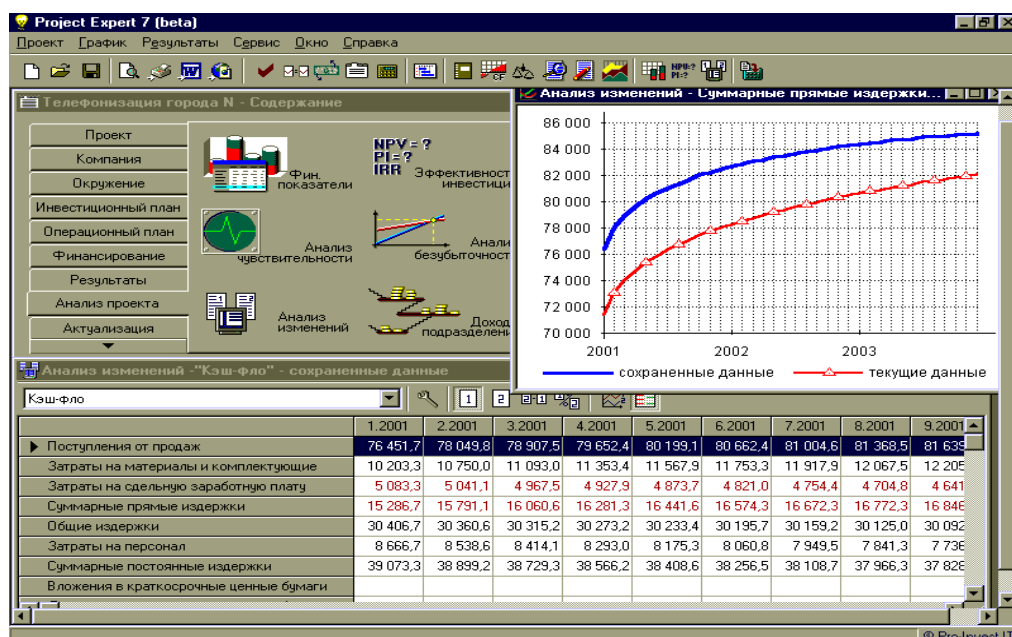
Project Expert 7 (beta)

Проект График Результаты Сервис Окно Справка

Телефонизация города N - Содержание

Проект
Компания
Окружение
Инвестиционный план
Операционный план
Финансирование
Результаты
Анализ проекта
Актуализация

Фин. показатели

NPV = ?
PI = ?
IRR

Эффективност инвестици

Анализ чувствительности

Анали безубыточност

Анализ изменений

Доход подразделени

Анализ изменений - Суммарные прямые издержки...

86 000
84 000
82 000
80 000
78 000
76 000
74 000
72 000
70 000

2001
2002
2003

сохраненные данные
текущие данные

Анализ изменений -"Кэш-фло" - сохраненные данные

Кэш-фло

1 2

| | 1.2001 | 2.2001 | 3.2001 | 4.2001 | 5.2001 | 6.2001 | 7.2001 | 8.2001 | 9.2001 |
|---|---|---|---|---|---|---|---|---|---|
| Поступления от продаж | 76 451,7 | 78 049,8 | 78 907,5 | 79 652,4 | 80 199,1 | 80 662,4 | 81 004,6 | 81 368,5 | 81 639 |
| Затраты на материалы и комплектующие | 10 203,3 | 10 750,0 | 11 093,0 | 11 353,4 | 11 567,9 | 11 753,3 | 11 917,9 | 12 067,5 | 12 205 |
| Затраты на сдельную заработную плату | 5 083,3 | 5 041,1 | 4 967,5 | 4 927,9 | 4 873,7 | 4 821,0 | 4 754,4 | 4 704,8 | 4 641 |
| Суммарные прямые издержки | 15 286,7 | 15 791,1 | 16 060,6 | 16 281,3 | 16 441,6 | 16 574,3 | 16 672,3 | 16 772,3 | 16 846 |
| Общие издержки | 30 406,7 | 30 360,6 | 30 315,2 | 30 273,2 | 30 233,4 | 30 195,7 | 30 159,2 | 30 125,0 | 30 092 |
| Затраты на персонал | 8 666,7 | 8 538,6 | 8 414,1 | 8 293,0 | 8 175,3 | 8 060,8 | 7 949,5 | 7 841,3 | 7 736 |
| Суммарные постоянные издержки | 39 073,3 | 38 899,2 | 38 729,3 | 38 566,2 | 38 408,6 | 38 256,5 | 38 108,7 | 37 966,3 | 37 828 |
| Вложения в краткосрочные ценные бумаги | | | | | | | | | |

© Pro-Invest IT